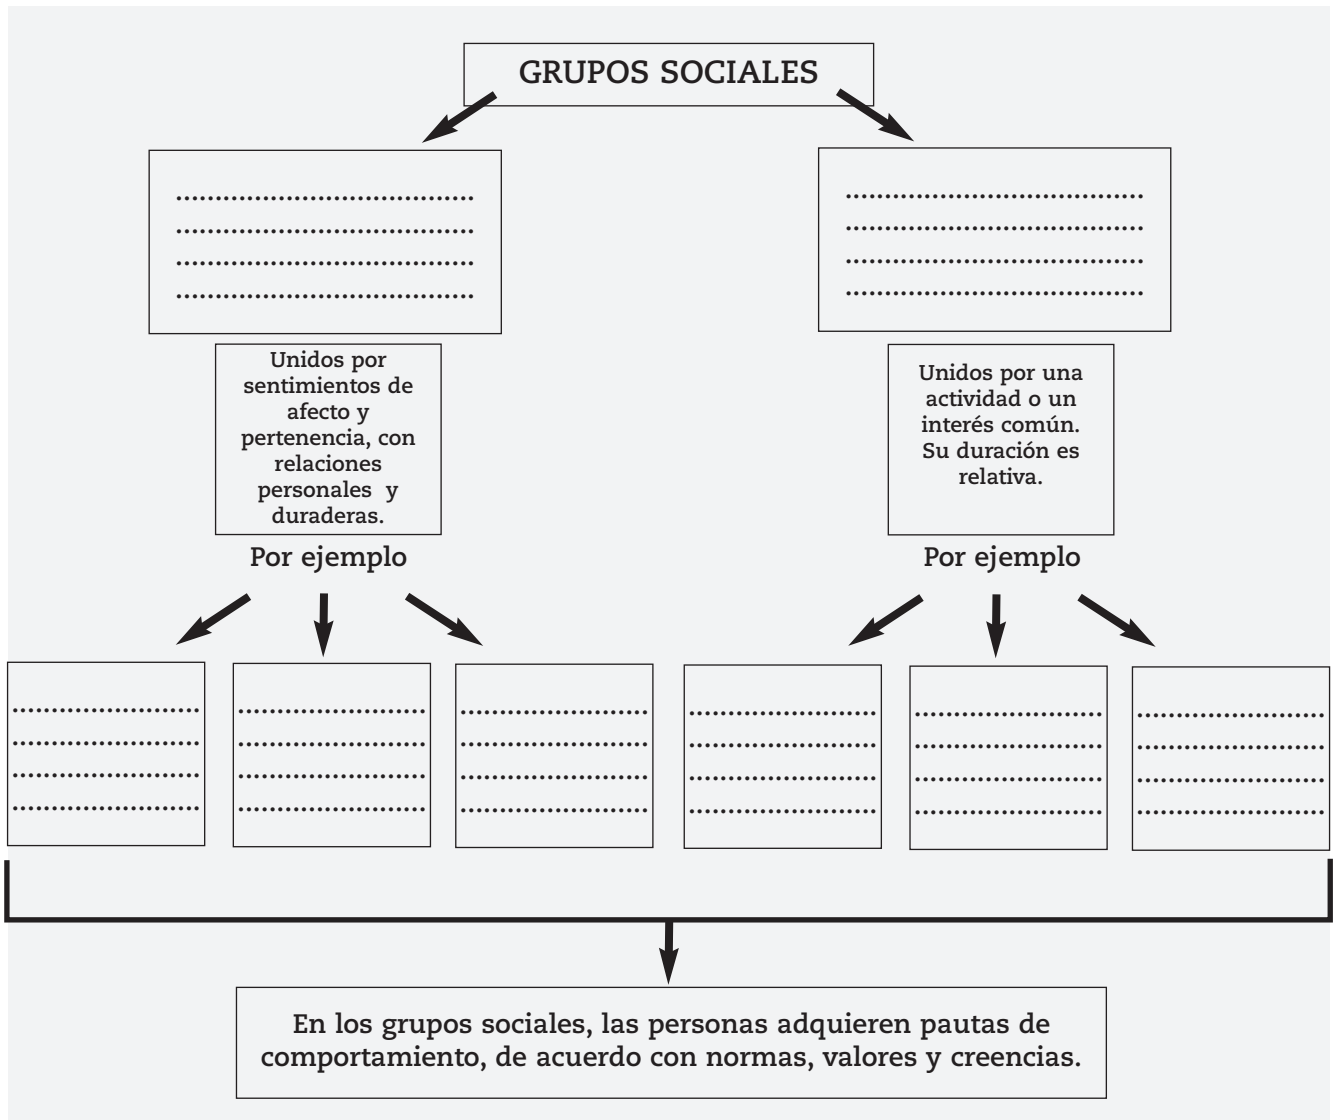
GRUPOS SOCIALES

..............................
..............................
..............................
..............................

Unidos por sentimientos de afecto y pertenencia, con relaciones personales y duraderas.

Por ejemplo

..............................
..............................
..............................
..............................

Unidos por una actividad o un interés común. Su duración es relativa.

Por ejemplo

.......................
.......................
.......................
.......................

.......................
.......................
.......................
.......................

.......................
.......................
.......................
.......................

.......................
.......................
.......................
.......................

.......................
.......................
.......................
.......................

.......................
.......................
.......................
.......................

En los grupos sociales, las personas adquieren pautas de comportamiento, de acuerdo con normas, valores y creencias.